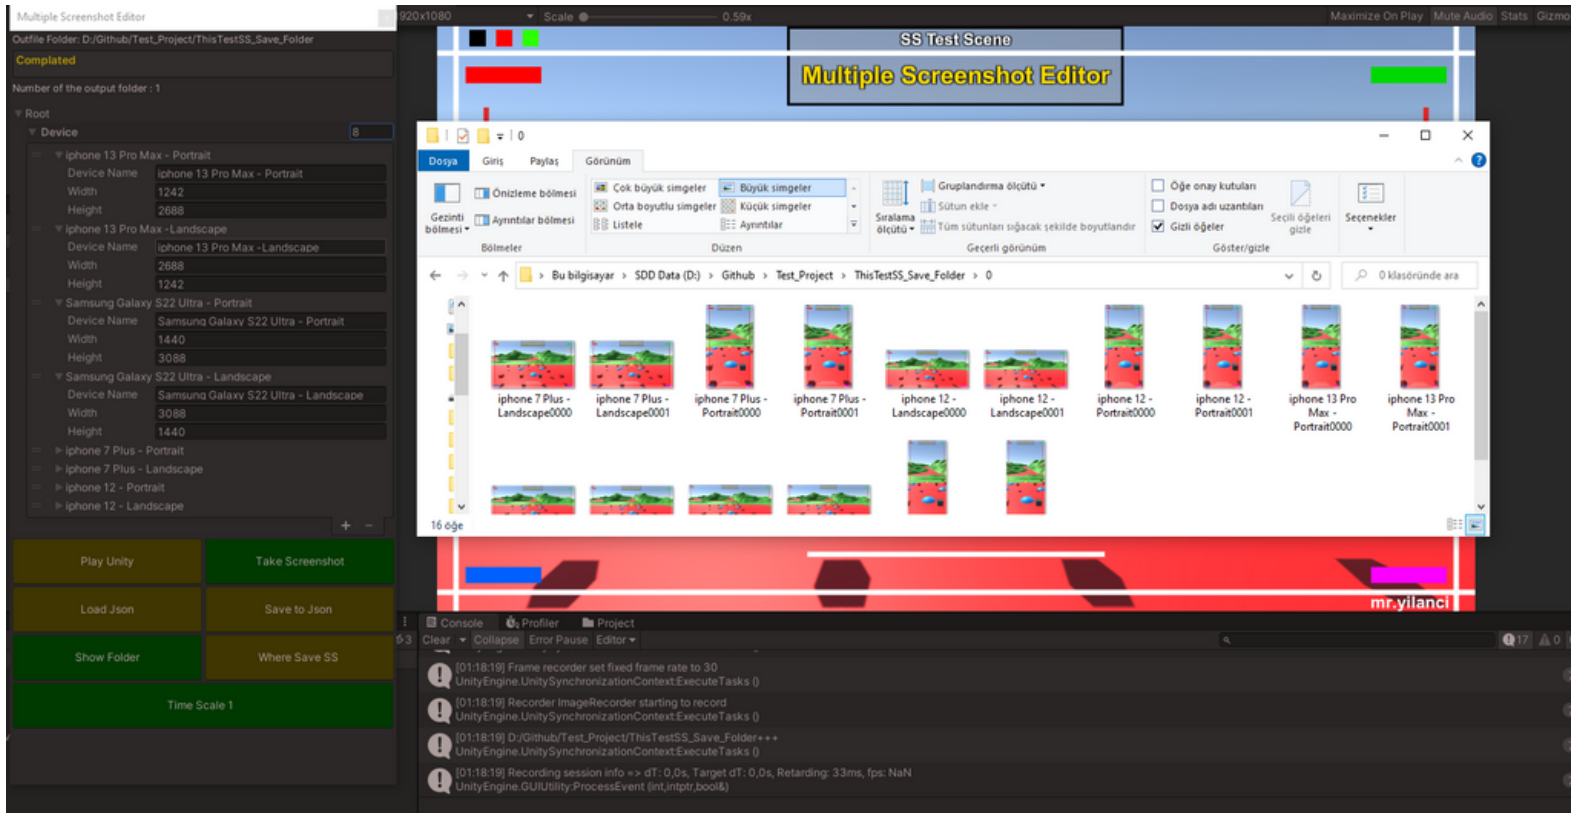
Multiple Screenshot Editor

Outfile Folder: D:/Github/Test_Project/ThisTestSS_Save_Folder

Complated

Number of the output folder : 1

Root

Device 8

iphone 13 Pro Max - Portrait
Device Name iphone 13 Pro Max - Portrait
Width 1242
Height 2688
iphone 13 Pro Max -Landscape
Device Name iphone 13 Pro Max -Landscape
Width 2688
Height 1242
Samsung Galaxy S22 Ultra - Portrait
Device Name Samsung Galaxy S22 Ultra - Portrait
Width 1440
Height 3088
Samsung Galaxy S22 Ultra - Landscape
Device Name Samsung Galaxy S22 Ultra - Landscape
Width 3088
Height 1440
iphone 7 Plus - Portrait
iphone 7 Plus - Landscape
iphone 12 - Portrait
iphone 12 - Landscape

Play Unity
Take Screenshot
Load Json
Save to Json
Show Folder
Where Save SS
Time Scale 1

920x1080 Scale 0.59x Maximize On Play Mute Audio Stats Gizmo

SS Test Scene
Multiple Screenshot Editor

Dosya Giriş Paylaş Görünüm

Gezinti bölmesi
Önizleme bölmesi
Ayrıntılar bölmesi
Bölmeler
Çok büyük simgeler
Büyük simgeler
Orta boyutlu simgeler
Küçük simgeler
Listele
Ayrıntılar
Düzen
Sıralama ölçütü
Gruplandırma ölçütü
Sütun ekle
Tüm sütunları sığacak şekilde boyutlandır
Geçerli görünüm
Öğe onay kutuları
Dosya adı uzantıları
Gizli öğeler
Seçili öğeleri gizle
Seçenekler
Göster/gizle

Bu bilgisayar > SDD Data (D:) > Github > Test_Project > ThisTestSS_Save_Folder > 0
0 klasöründe ara

iphone 7 Plus - Landscape0000
iphone 7 Plus - Landscape0001
iphone 7 Plus - Portrait0000
iphone 7 Plus - Portrait0001
iphone 12 - Landscape0000
iphone 12 - Landscape0001
iphone 12 - Portrait0000
iphone 12 - Portrait0001
iphone 13 Pro Max - Portrait0000
iphone 13 Pro Max - Portrait0001

16 öğe

mr.yilanci

Console Profiler Project
Clear Collapse Error Pause Editor
17 0

[01:18:19] Frame recorder set fixed frame rate to 30
UnityEngine.UnitySynchronizationContext:ExecuteTasks ()
[01:18:19] Recorder ImageRecorder starting to record
UnityEngine.UnitySynchronizationContext:ExecuteTasks ()
[01:18:19] D:/Github/Test_Project/ThisTestSS_Save_Folder+++
UnityEngine.UnitySynchronizationContext:ExecuteTasks ()
[01:18:19] Recording session info => dT: 0,0s, Target dT: 0,0s, Retarding: 33ms, fps: NaN
UnityEngine.GUIUtility:ProcessEvent (int,intptr,bool&)